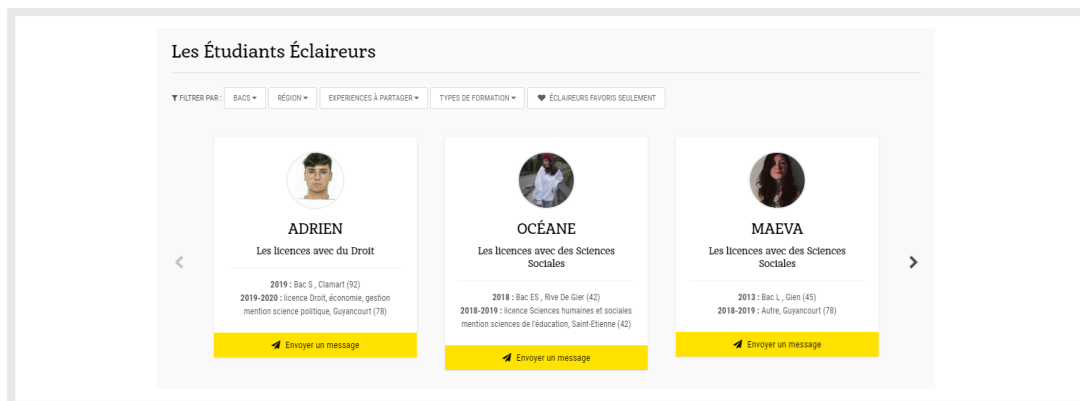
Les Étudiants Éclaireurs

FILTRER PAR : BACS RÉGION EXPERIENCES À PARTAGER TYPES DE FORMATION ÉCLAIREURS FAVORIS SEULEMENT

ADRIEN

Les licences avec du Droit

**2019 :** Bac S , Clamart (92)
**2019-2020 :** licence Droit, économie, gestion mention science politique, Guyancourt (78)

Envoyer un message

OCÉANE

Les licences avec des Sciences Sociales

**2018 :** Bac ES , Rive De Gier (42)
**2018-2019 :** licence Sciences humaines et sociales mention sciences de l'éducation, Saint-Etienne (42)

Envoyer un message

MAEVA

Les licences avec des Sciences Sociales

**2013 :** Bac L , Gien (45)
**2018-2019 :** Autre, Guyancourt (78)

Envoyer un message